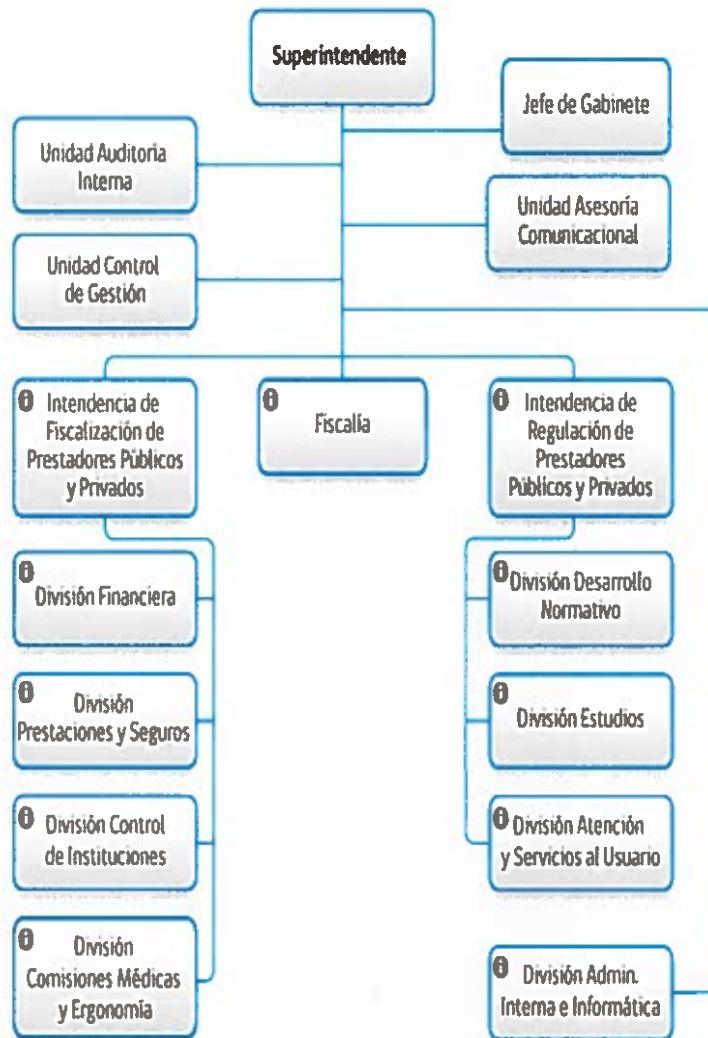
Superintendente

Jefe de Gabinete

Unidad Auditoria Interna

Unidad Asesoría Comunicacional

Unidad Control de Gestión

Intendencia de Fiscalización de Prestadores Públicos y Privados

Fiscalía

Intendencia de Regulación de Prestadores Públicos y Privados

División Financiera

División Desarrollo Normativo

División Prestaciones y Seguros

División Estudios

División Control de Instituciones

División Atención y Servicios al Usuario

División Comisiones Médicas y Ergonomía

División Admin. Interna e Informática